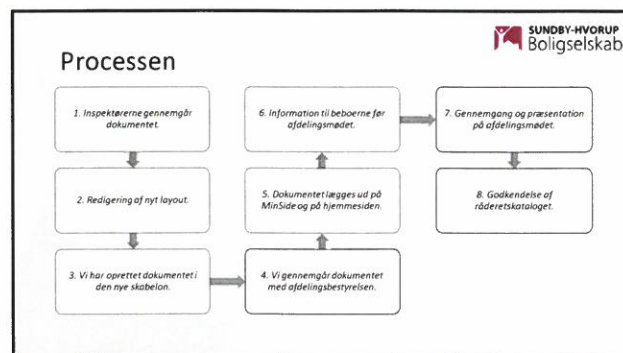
SUNDBY-HVORUP
Boligselskab

Processen

1. Inspektørerne gennemgår dokumentet.

2. Redigering af nyt layout.

3. Vi har oprettet dokumentet i den nye skabelon.

4. Vi gennemgår dokumentet med afdelingsbestyrelsen.

5. Dokumentet lægges ud på MinSide og på hjemmesiden.

6. Information til beboerne før afdelingsmødet.

7. Gennemgang og præsentation på afdelingsmødet.

8. Godkendelse af råderetskataloget.